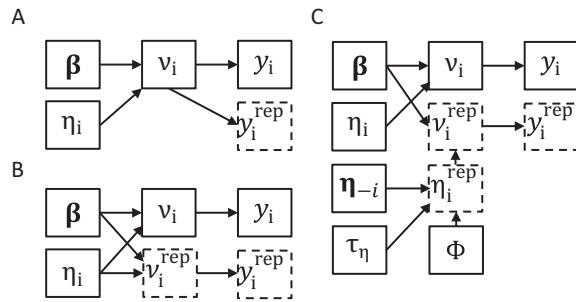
A

$\boldsymbol{\beta}$

$\nu_i$

$y_i$

$\eta_i$

$y_i^{rep}$

B

$\boldsymbol{\beta}$

$\nu_i$

$y_i$

$\eta_i$

$\nu_i^{rep}$

$y_i^{rep}$

C

$\boldsymbol{\beta}$

$\nu_i$

$y_i$

$\eta_i$

$\nu_i^{rep}$

$y_i^{rep}$

$\boldsymbol{\eta}_{-i}$

$\eta_i^{rep}$

$\tau_\eta$

$\Phi$